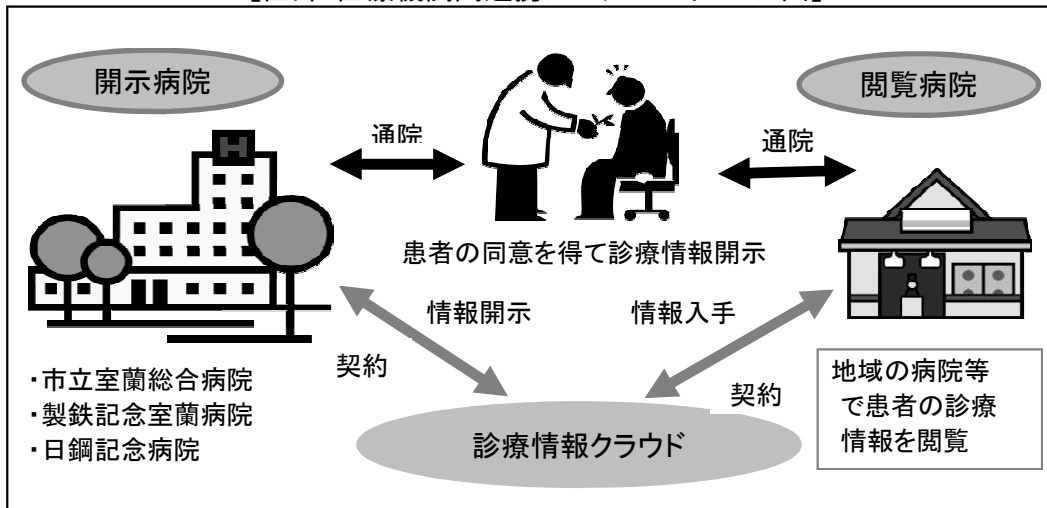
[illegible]

開示病院

閲覧病院

通院

通院

患者の同意を得て診療情報開示

情報開示

情報入手

契約

契約

・市立室蘭総合病院
・製鉄記念室蘭病院
・日鋼記念病院

診療情報クラウド

地域の病院等で患者の診療情報を閲覧